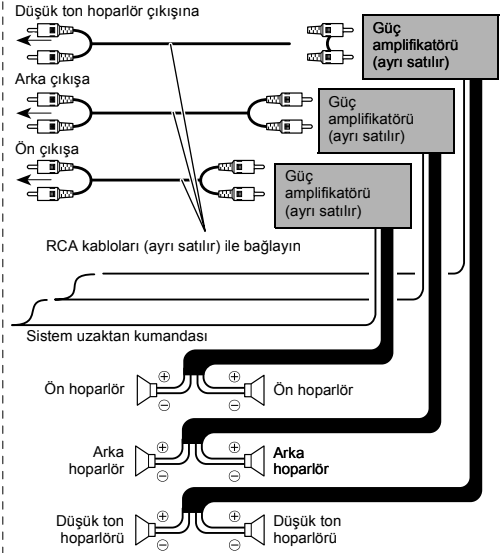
Düşük ton hoparlör çıkışına

Güç amplifikatörü (ayrı satılır)

Arka çıkışa

Güç amplifikatörü (ayrı satılır)

Ön çıkışa

Güç amplifikatörü (ayrı satılır)

RCA kabloları (ayrı satılır) ile bağlayın

Sistem uzaktan kumandası

Ön hoparlör $\oplus$ $\ominus$ $\oplus$ $\ominus$ Ön hoparlör

Arka hoparlör $\oplus$ $\ominus$ $\oplus$ $\ominus$ Arka hoparlör

Düşük ton hoparlörü $\oplus$ $\ominus$ $\oplus$ $\ominus$ Düşük ton hoparlörü